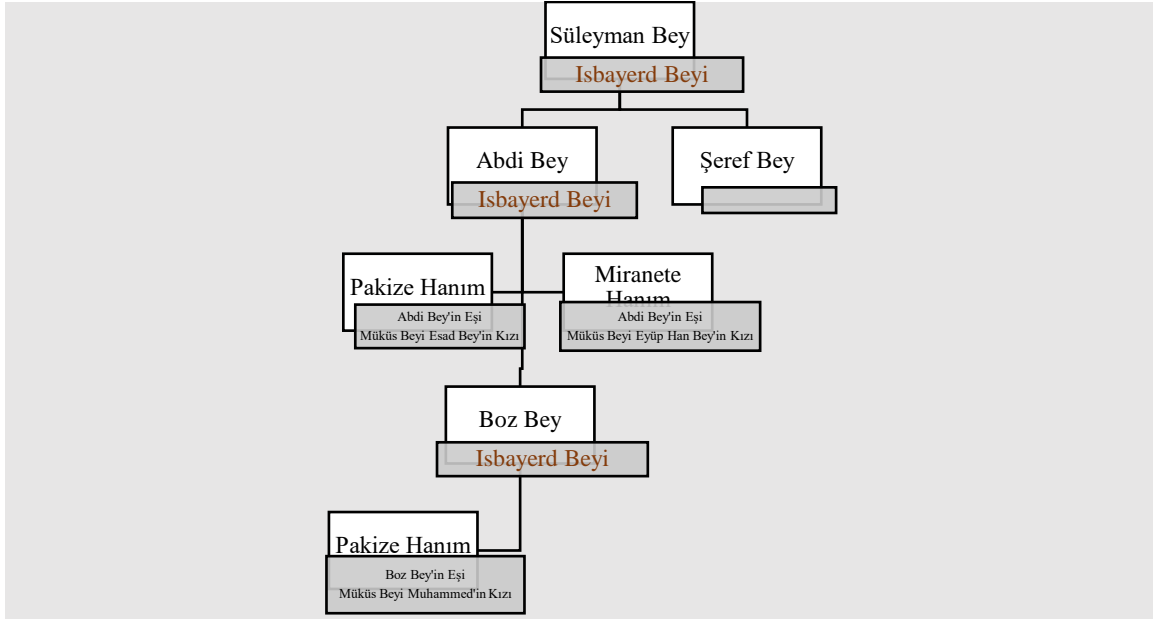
Süleyman Bey
Isbayerd Beyi

Abdi Bey
Isbayerd Beyi

Şeref Bey

Pakize Hanım
Abdi Bey'in Eşi
Müküs Beyi Esad Bey'in Kızı

Miranete Hanım
Abdi Bey'in Eşi
Müküs Beyi Eyüp Han Bey'in Kızı

Boz Bey
Isbayerd Beyi

Pakize Hanım
Boz Bey'in Eşi
Müküs Beyi Muhammed'in Kızı